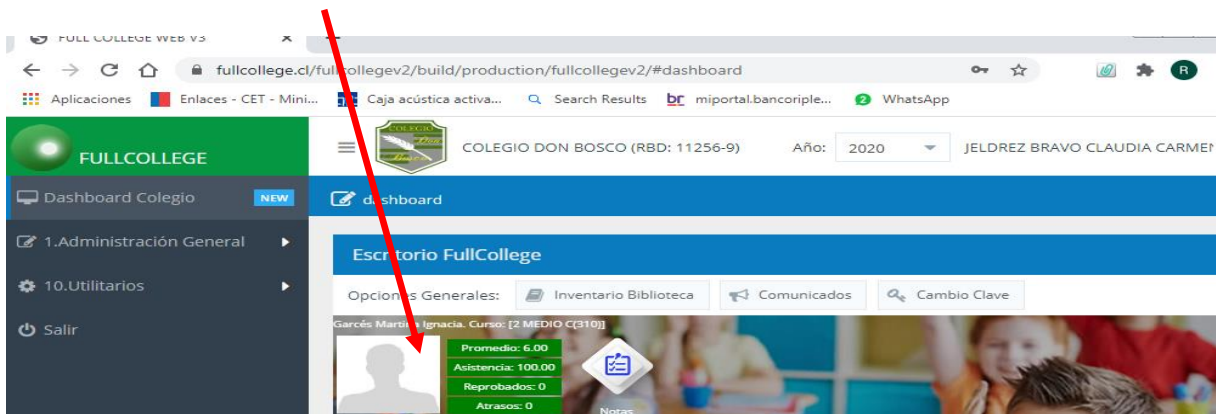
FULL COLLEGE WEB V3

fullcollege.cl/fullcollegev2/build/production/fullcollegev2/#dashboard

Aplicaciones Enlaces - CET - Mini... Caja acústica activa... Search Results miportal.bancoriple... WhatsApp

FULLCOLLEGE

COLEGIO DON BOSCO (RBD: 11256-9) Año: 2020 JELDREZ BRAVO CLAUDIA CARMEN

Dashboard Colegio NEW

dashboard

1.Administración General

10.Utilitarios

Salir

Escritorio FullCollege

Opciones Generales: Inventario Biblioteca Comunicados Cambio Clave

Garcés Martina Ignacia. Curso: [2 MEDIO C(310)]

Promedio: 6.00
Asistencia: 100.00
Reprobados: 0
Atrasos: 0

Notas